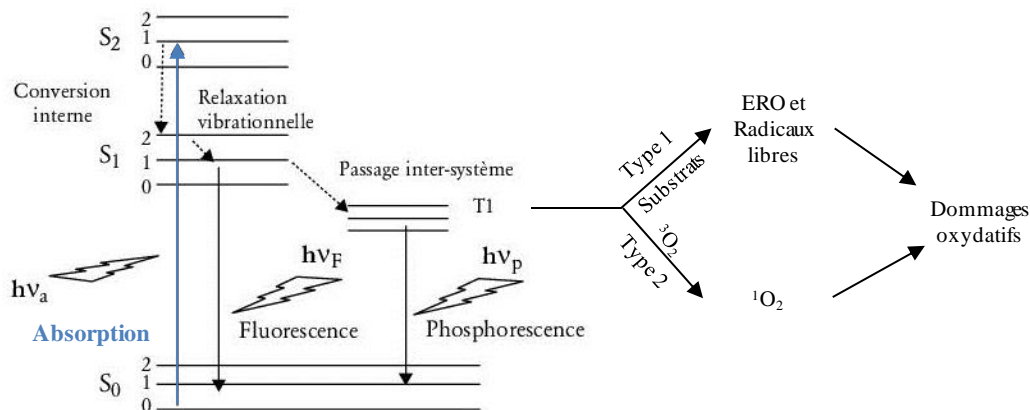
$S_2$
2
1
0
Conversion interne
Relaxation vibrationnelle
$S_1$
2
1
0
Passage inter-système
T1
$h\nu_a$
$h\nu_F$
$h\nu_p$
Absorption
Fluorescence
Phosphorescence
$S_0$
2
1
0
Type 1
Substrats
Type 2
$^3O_2$
ERO et Radicaux libres
$^1O_2$
Dommages oxydatifs